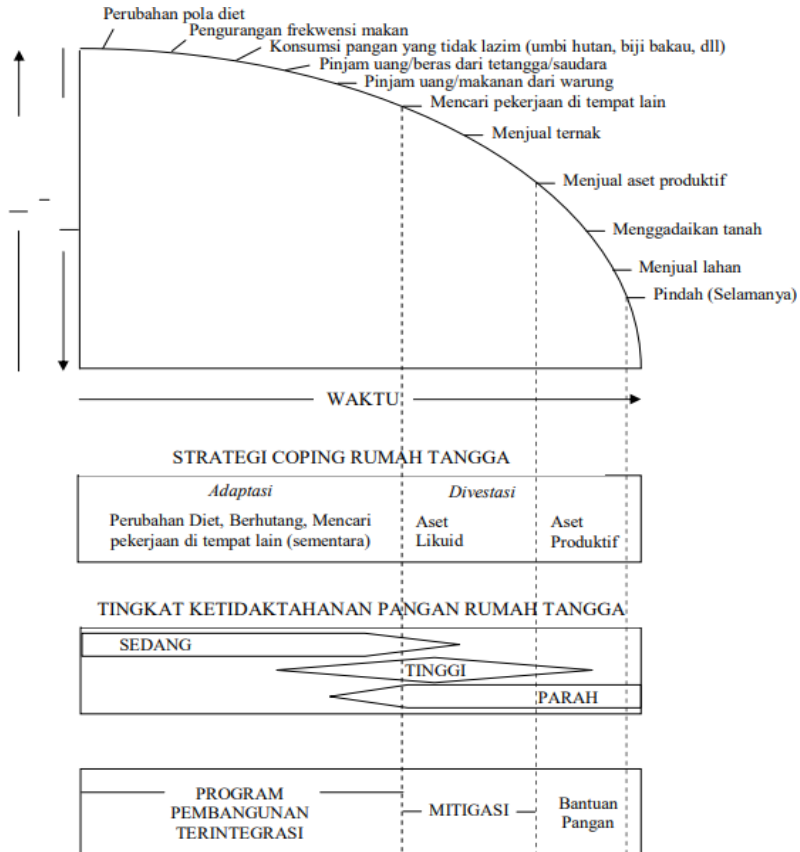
Perubahan pola diet
Pengurangan frekwensi makan
Konsumsi pangan yang tidak lazim (umbi hutan, biji bakau, dll)
Pinjam uang/beras dari tetangga/saudara
Pinjam uang/makanan dari warung
Mencari pekerjaan di tempat lain
Menjual ternak
Menjual aset produktif
Menggadaikan tanah
Menjual lahan
Pindah (Selamanya)

WAKTU

STRATEGI COPING RUMAH TANGGA

| Adaptasi | Divestasi | |
|---|---|---|
| Perubahan Diet, Berhutang, Mencari pekerjaan di tempat lain (sementara) | Aset Likuid | Aset Produktif |

TINGKAT KETIDAKTAHANAN PANGAN RUMAH TANGGA

SEDANG
TINGGI
PARAH

PROGRAM PEMBANGUNAN TERINTEGRASI
MITIGASI
Bantuan Pangan